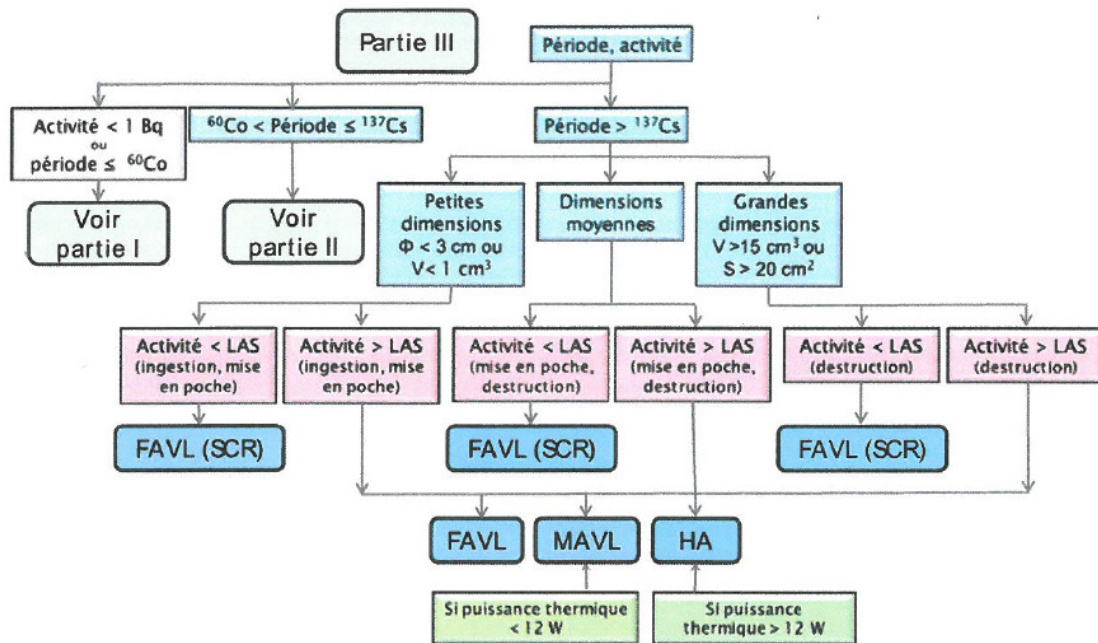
Partie III

Période, activité

Activité < 1 Bq ou période ≤ $^{60}$Co

$^{60}$Co < Période ≤ $^{137}$Cs

Période > $^{137}$Cs

Voir partie I

Voir partie II

Petites dimensions $\Phi$ < 3 cm ou V< 1 cm$^3$

Dimensions moyennes

Grandes dimensions V >15 cm$^3$ ou S > 20 cm$^2$

Activité < LAS (ingestion, mise en poche)

Activité > LAS (ingestion, mise en poche)

Activité < LAS (mise en poche, destruction)

Activité > LAS (mise en poche, destruction)

Activité < LAS (destruction)

Activité > LAS (destruction)

FAVL (SCR)

FAVL (SCR)

FAVL (SCR)

FAVL

MAVL

HA

Si puissance thermique < 12 W

Si puissance thermique > 12 W